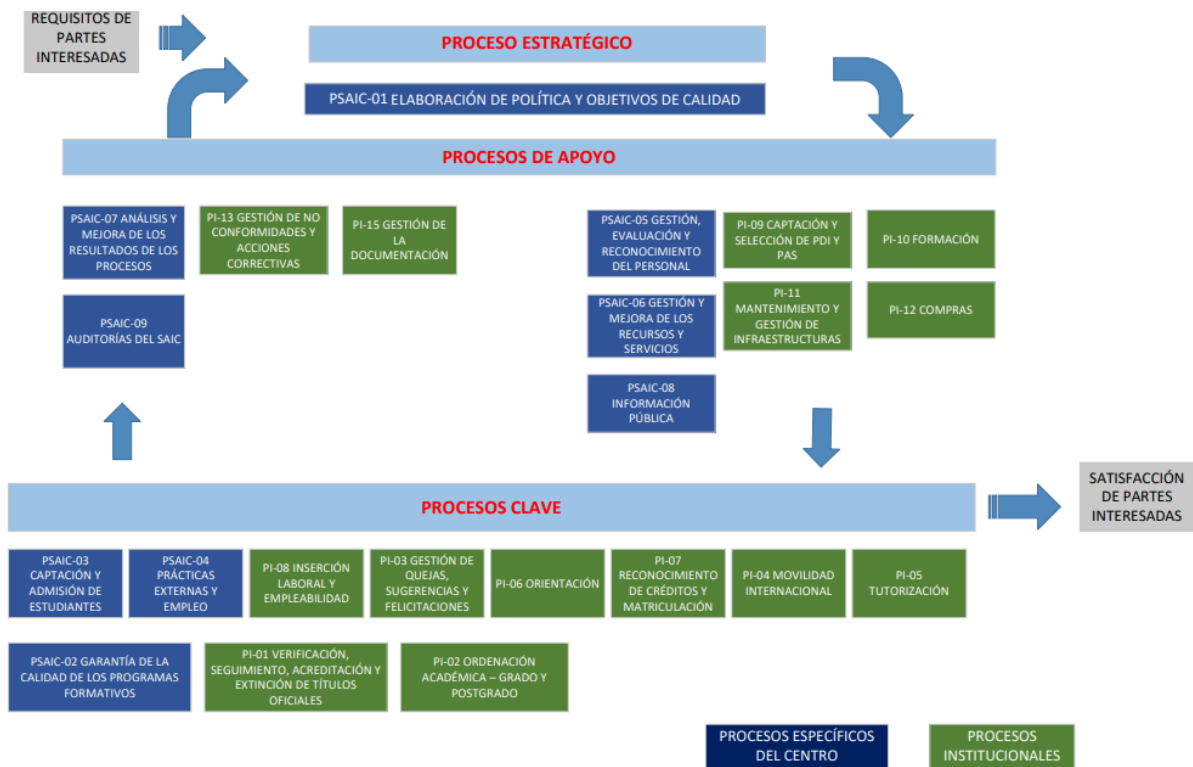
REQUISITOS DE PARTES INTERESADAS

PROCESO ESTRATÉGICO

PSAIC-01 ELABORACIÓN DE POLÍTICA Y OBJETIVOS DE CALIDAD

PROCESOS DE APOYO

PSAIC-07 ANÁLISIS Y MEJORA DE LOS RESULTADOS DE LOS PROCESOS

PI-13 GESTIÓN DE NO CONFORMIDADES Y ACCIONES CORRECTIVAS

PI-15 GESTIÓN DE LA DOCUMENTACIÓN

PSAIC-09 AUDITORÍAS DEL SAIC

PSAIC-05 GESTIÓN, EVALUACIÓN Y RECONOCIMIENTO DEL PERSONAL

PI-09 CAPTACIÓN Y SELECCIÓN DE PDI Y PAS

PI-10 FORMACIÓN

PSAIC-06 GESTIÓN Y MEJORA DE LOS RECURSOS Y SERVICIOS

PI-11 MANTENIMIENTO Y GESTIÓN DE INFRAESTRUCTURAS

PI-12 COMPRAS

PSAIC-08 INFORMACIÓN PÚBLICA

PROCESOS CLAVE

SATISFACCIÓN DE PARTES INTERESADAS

PSAIC-03 CAPTACIÓN Y ADMISIÓN DE ESTUDIANTES

PSAIC-04 PRÁCTICAS EXTERNAS Y EMPLEO

PI-08 INSERCIÓN LABORAL Y EMPLEABILIDAD

PI-03 GESTIÓN DE QUEJAS, SUGERENCIAS Y FELICITACIONES

PI-06 ORIENTACIÓN

PI-07 RECONOCIMIENTO DE CRÉDITOS Y MATRICULACIÓN

PI-04 MOVILIDAD INTERNACIONAL

PI-05 TUTORIZACIÓN

PSAIC-02 GARANTÍA DE LA CALIDAD DE LOS PROGRAMAS FORMATIVOS

PI-01 VERIFICACIÓN, SEGUIMIENTO, ACREDITACIÓN Y EXTINCIÓN DE TÍTULOS OFICIALES

PI-02 ORDENACIÓN ACADÉMICA – GRADO Y POSTGRADO

PROCESOS ESPECÍFICOS DEL CENTRO

PROCESOS INSTITUCIONALES